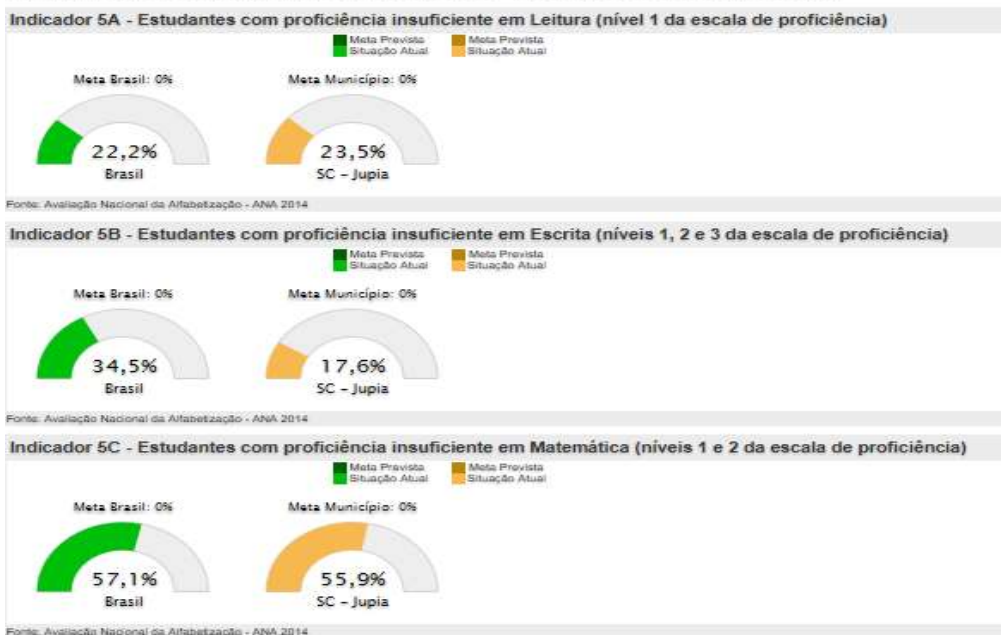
Indicador 5A - Estudantes com proficiência insuficiente em Leitura (nível 1 da escala de proficiência)

Meta Prevista
Situação Atual
Meta Prevista
Situação Atual

Meta Brasil: 0%
22,2%
Brasil

Meta Município: 0%
23,5%
SC - Jupia

Fonte: Avaliação Nacional da Alfabetização - ANA 2014

Indicador 5B - Estudantes com proficiência insuficiente em Escrita (níveis 1, 2 e 3 da escala de proficiência)

Meta Prevista
Situação Atual
Meta Prevista
Situação Atual

Meta Brasil: 0%
34,5%
Brasil

Meta Município: 0%
17,6%
SC - Jupia

Fonte: Avaliação Nacional da Alfabetização - ANA 2014

Indicador 5C - Estudantes com proficiência insuficiente em Matemática (níveis 1 e 2 da escala de proficiência)

Meta Prevista
Situação Atual
Meta Prevista
Situação Atual

Meta Brasil: 0%
57,1%
Brasil

Meta Município: 0%
55,9%
SC - Jupia

Fonte: Avaliação Nacional da Alfabetização - ANA 2014